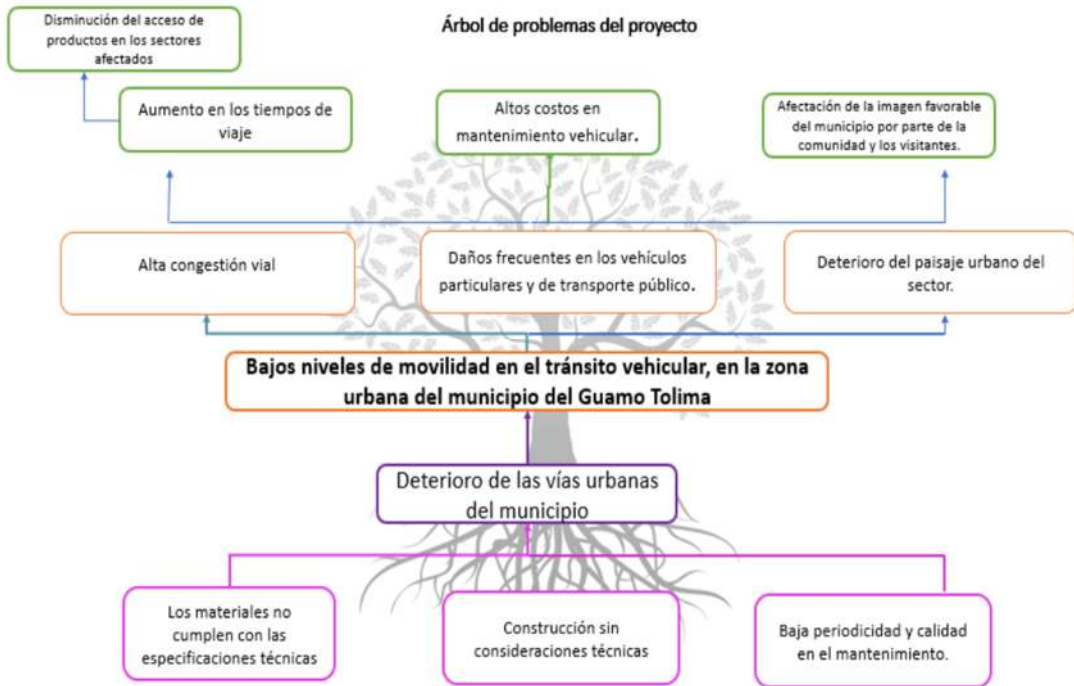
Disminución del acceso de productos en los sectores afectados

Árbol de problemas del proyecto

Aumento en los tiempos de viaje

Altos costos en mantenimiento vehicular.

Afectación de la imagen favorable del municipio por parte de la comunidad y los visitantes.

Alta congestión vial

Daños frecuentes en los vehículos particulares y de transporte público.

Deterioro del paisaje urbano del sector.

Bajos niveles de movilidad en el tránsito vehicular, en la zona urbana del municipio del Guamo Tolima

Deterioro de las vías urbanas del municipio

Los materiales no cumplen con las especificaciones técnicas

Construcción sin consideraciones técnicas

Baja periodicidad y calidad en el mantenimiento.